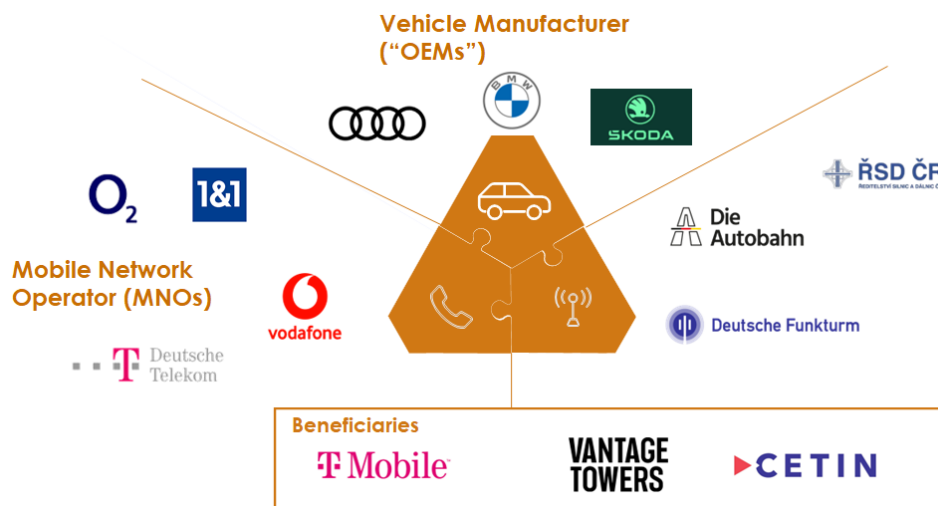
Vehicle Manufacturer ("OEMs")

BMW

ŠKODA

ŘSD ČR
ŘEDITELSTVÍ SILNIC A DÁLNIC Č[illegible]

$O_2$

1&1

Die Autobahn

Mobile Network Operator (MNOs)

vodafone

Deutsche Funkturm

Deutsche Telekom

Beneficiaries

T Mobile

VANTAGE TOWERS

CETIN